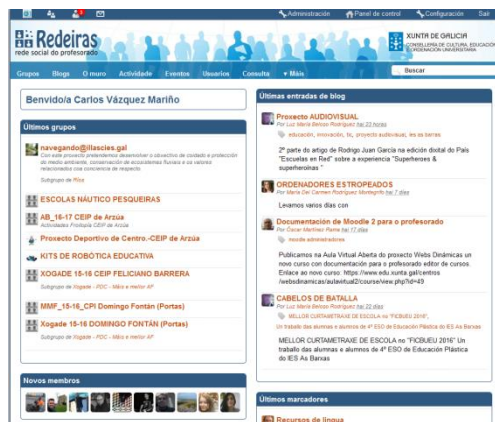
Administración Panel de control Configuración Sair

Redeiras
rede social do profesorado

XUNTA DE GALICIA
CONSELLERÍA DE CULTURA, EDUCACIÓN E ORDENACIÓN UNIVERSITARIA

Grupos Blogs O muro Actividade Eventos Usuarios Consulta Máis

Buscar

Benvido/a Carlos Vázquez Mariño

Últimos grupos

navegando@illascies.gal
Con este proxecto pretendemos desenvolver o obxectivo de protección do medio ambiente, conservación de ecosistemas fluviais e os valores relacionados coa conciencia de respecto.
Subgrupo de Ríos

ESCOLAS NÁUTICO PESQUEIRAS

AB_16-17 CEIP de Arzúa
Actividades Proxecto CEIP de Arzúa

Proxecto Deportivo de Centro.-CEIP de Arzúa

KITS DE ROBÓTICA EDUCATIVA

XOGADE 15-16 CEIP FELICIANO BARRERA
Subgrupo de Xogade - PDC - Máis e mellor AF

MMF_15-16_CPI Domingo Fontán (Portas)

Xogade 15-16 DOMINGO FONTÁN (Portas)
Subgrupo de Xogade - PDC - Máis e mellor AF

Novos membros

Últimas entradas de blog

Proxecto AUDIOVISUAL
Por Luz María Beloso Rodríguez hai 22 horas
educación, innovación, tic, proxecto audiovisual, ies as barxas

2ª parte do artigo de Rodrigo Juan García na edición dixital do País "Escuelas en Red" sobre a experiencia "Superheroes & superheroínas "

ORDENADORES ESTROPEADOS
Por María Del Carmen Rodríguez Montegrifo hai 7 días

Levamos varios días con

Documentación de Moodle 2 para o profesorado
Por Óscar Martínez Parra hai 17 días
moodle administradores

Publicamos na Aula Virtual Aberta do proxecto Webs Dinámicas un novo curso con documentación para o profesorado editor de cursos. Enlace ao novo curso: https://www.edu.xunta.gal/centros /webdinamicas/aulavirtual2/course/view.php?id=49

CABELOS DE BATALLA
Por Luz María Beloso Rodríguez hai 22 días
MELLOR CURTAMETRAXE DE ESCOLA no "FICBUEU 2016"
Un traballo das alumnas e alumnos de 4º ESO de Educación Plástica do IES As Barxas

MELLOR CURTAMETRAXE DE ESCOLA no "FICBUEU 2016" Un traballo das alumnas e alumnos de 4º ESO de Educación Plástica do IES As Barxas

Últimos marcadores

Recursos de lingua